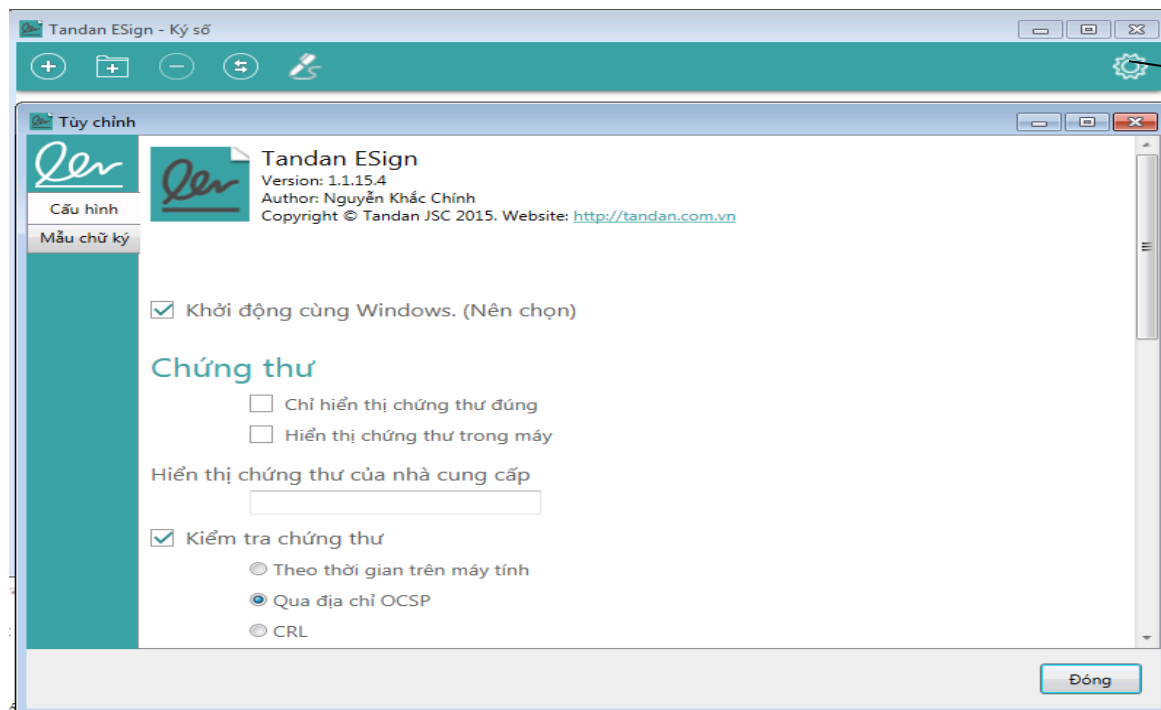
Tandan ESign - Ký số

Tùy chỉnh

Cấu hình
Mẫu chữ ký

Tandan ESign
Version: 1.1.15.4
Author: Nguyễn Khắc Chính
Copyright © Tandan JSC 2015. Website: http://tandan.com.vn

Khởi động cùng Windows. (Nên chọn)

Chứng thư

Chỉ hiển thị chứng thư đúng
Hiển thị chứng thư trong máy

Hiển thị chứng thư của nhà cung cấp

Kiểm tra chứng thư

Theo thời gian trên máy tính
Qua địa chỉ OCSP
CRL

Đóng